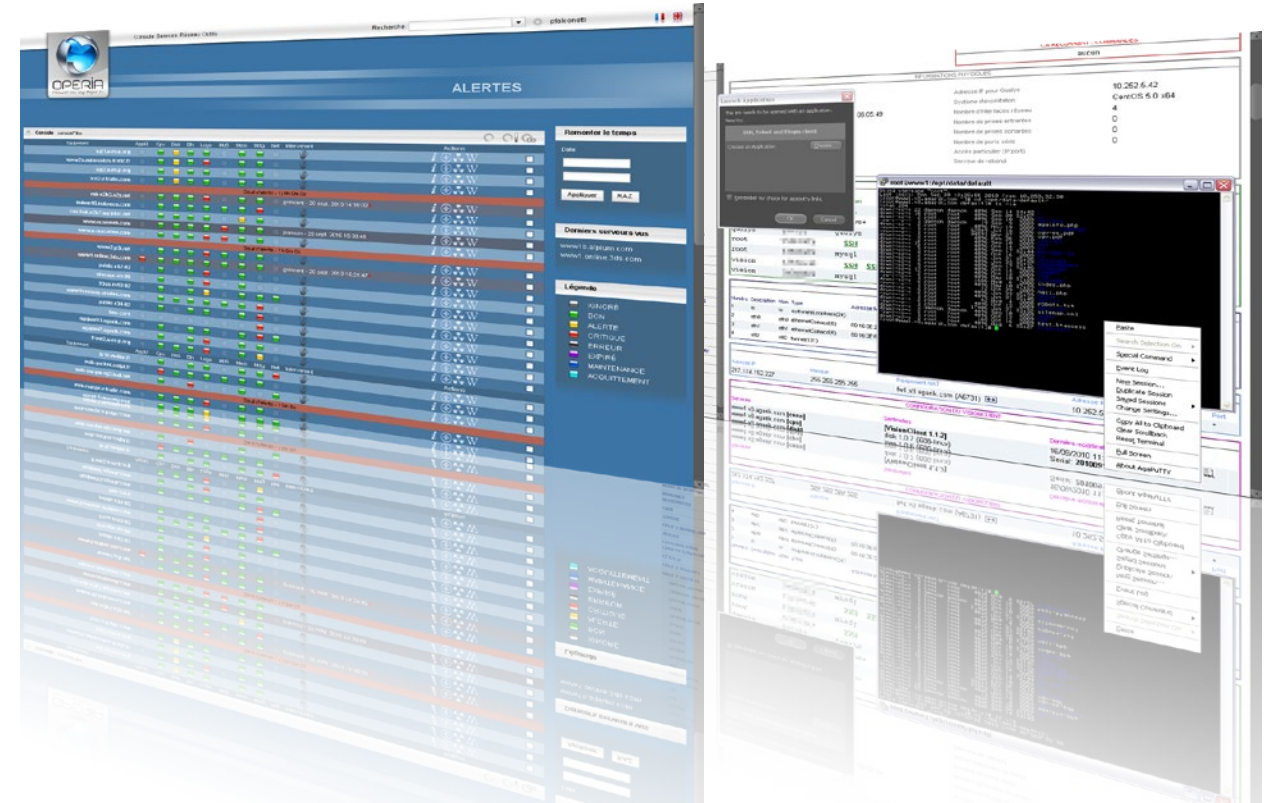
Console Serveurs Réseau Outils

Recherche

OPERIA

ALERTES

Console

Actions

Remonter le temps

Date

Appliquer

RAZ

Derniers serveurs vus

www1.alguam.com

www1.online.3dx.com

Légende

IGNORE

BON

ALERTE

CRITIQUE

ERREUR

EXPIRE

MAINTENANCE

ACQUITTEMENT

INFORMATIONS PHYSIQUES

Adresse IP your Qualys

10.262.6.42

Système d'exploitation

CentOS 5.0 x64

4

0

0

0

Launch Application

Cancel

Paste

Special Command

Event Log

New Session...

Duplicate Session

Saved Sessions

Change Settings...

Copy All to Clipboard

Clear Scrollback

Reset Terminal

Full Screen

About AgaPuTTY

root

SSH

mysql

10.262.6

[VisionClient 1.1.2]

16/09/2010 11

Serial: 201009

255.255.255.255